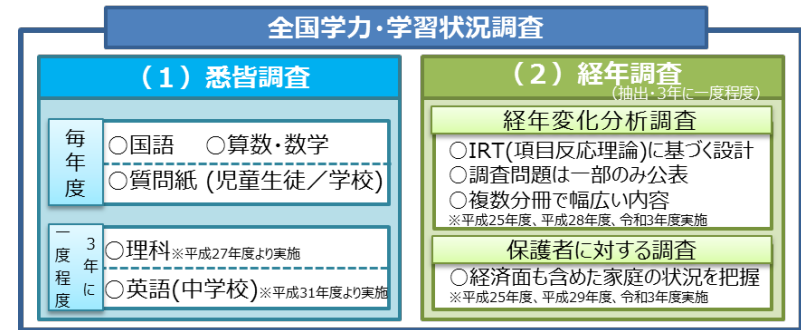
全国学力・学習状況調査

（１）悉皆調査

毎年度

○国語　○算数・数学

○質問紙 (児童生徒／学校)

３年に一度程度

○理科※平成27年度より実施

○英語(中学校)※平成31年度より実施

（２）経年調査
（抽出・３年に一度程度）

経年変化分析調査

○IRT(項目反応理論)に基づく設計
○調査問題は一部のみ公表
○複数分冊で幅広い内容
※平成25年度、平成28年度、令和3年度実施

保護者に対する調査

○経済面も含めた家庭の状況を把握
※平成25年度、平成29年度、令和3年度実施